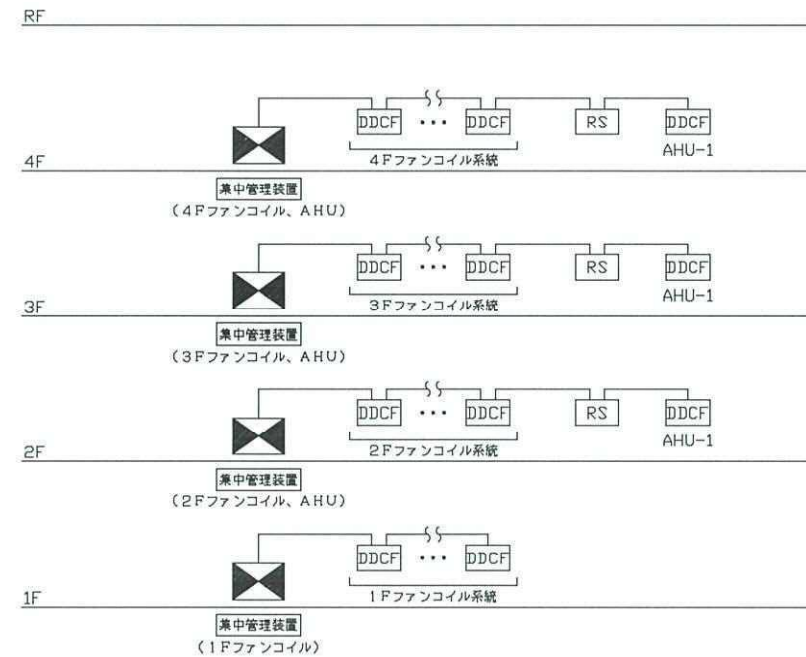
RF

DDCF ··· DDCF RS DDCF
4Fファンコイル系統 AHU-1
4F
集中管理装置
（4Fファンコイル、AHU）

DDCF ··· DDCF RS DDCF
3Fファンコイル系統 AHU-1
3F
集中管理装置
（3Fファンコイル、AHU）

DDCF ··· DDCF RS DDCF
2Fファンコイル系統 AHU-1
2F
集中管理装置
（2Fファンコイル、AHU）

DDCF ··· DDCF
1Fファンコイル系統
1F
集中管理装置
（1Fファンコイル）